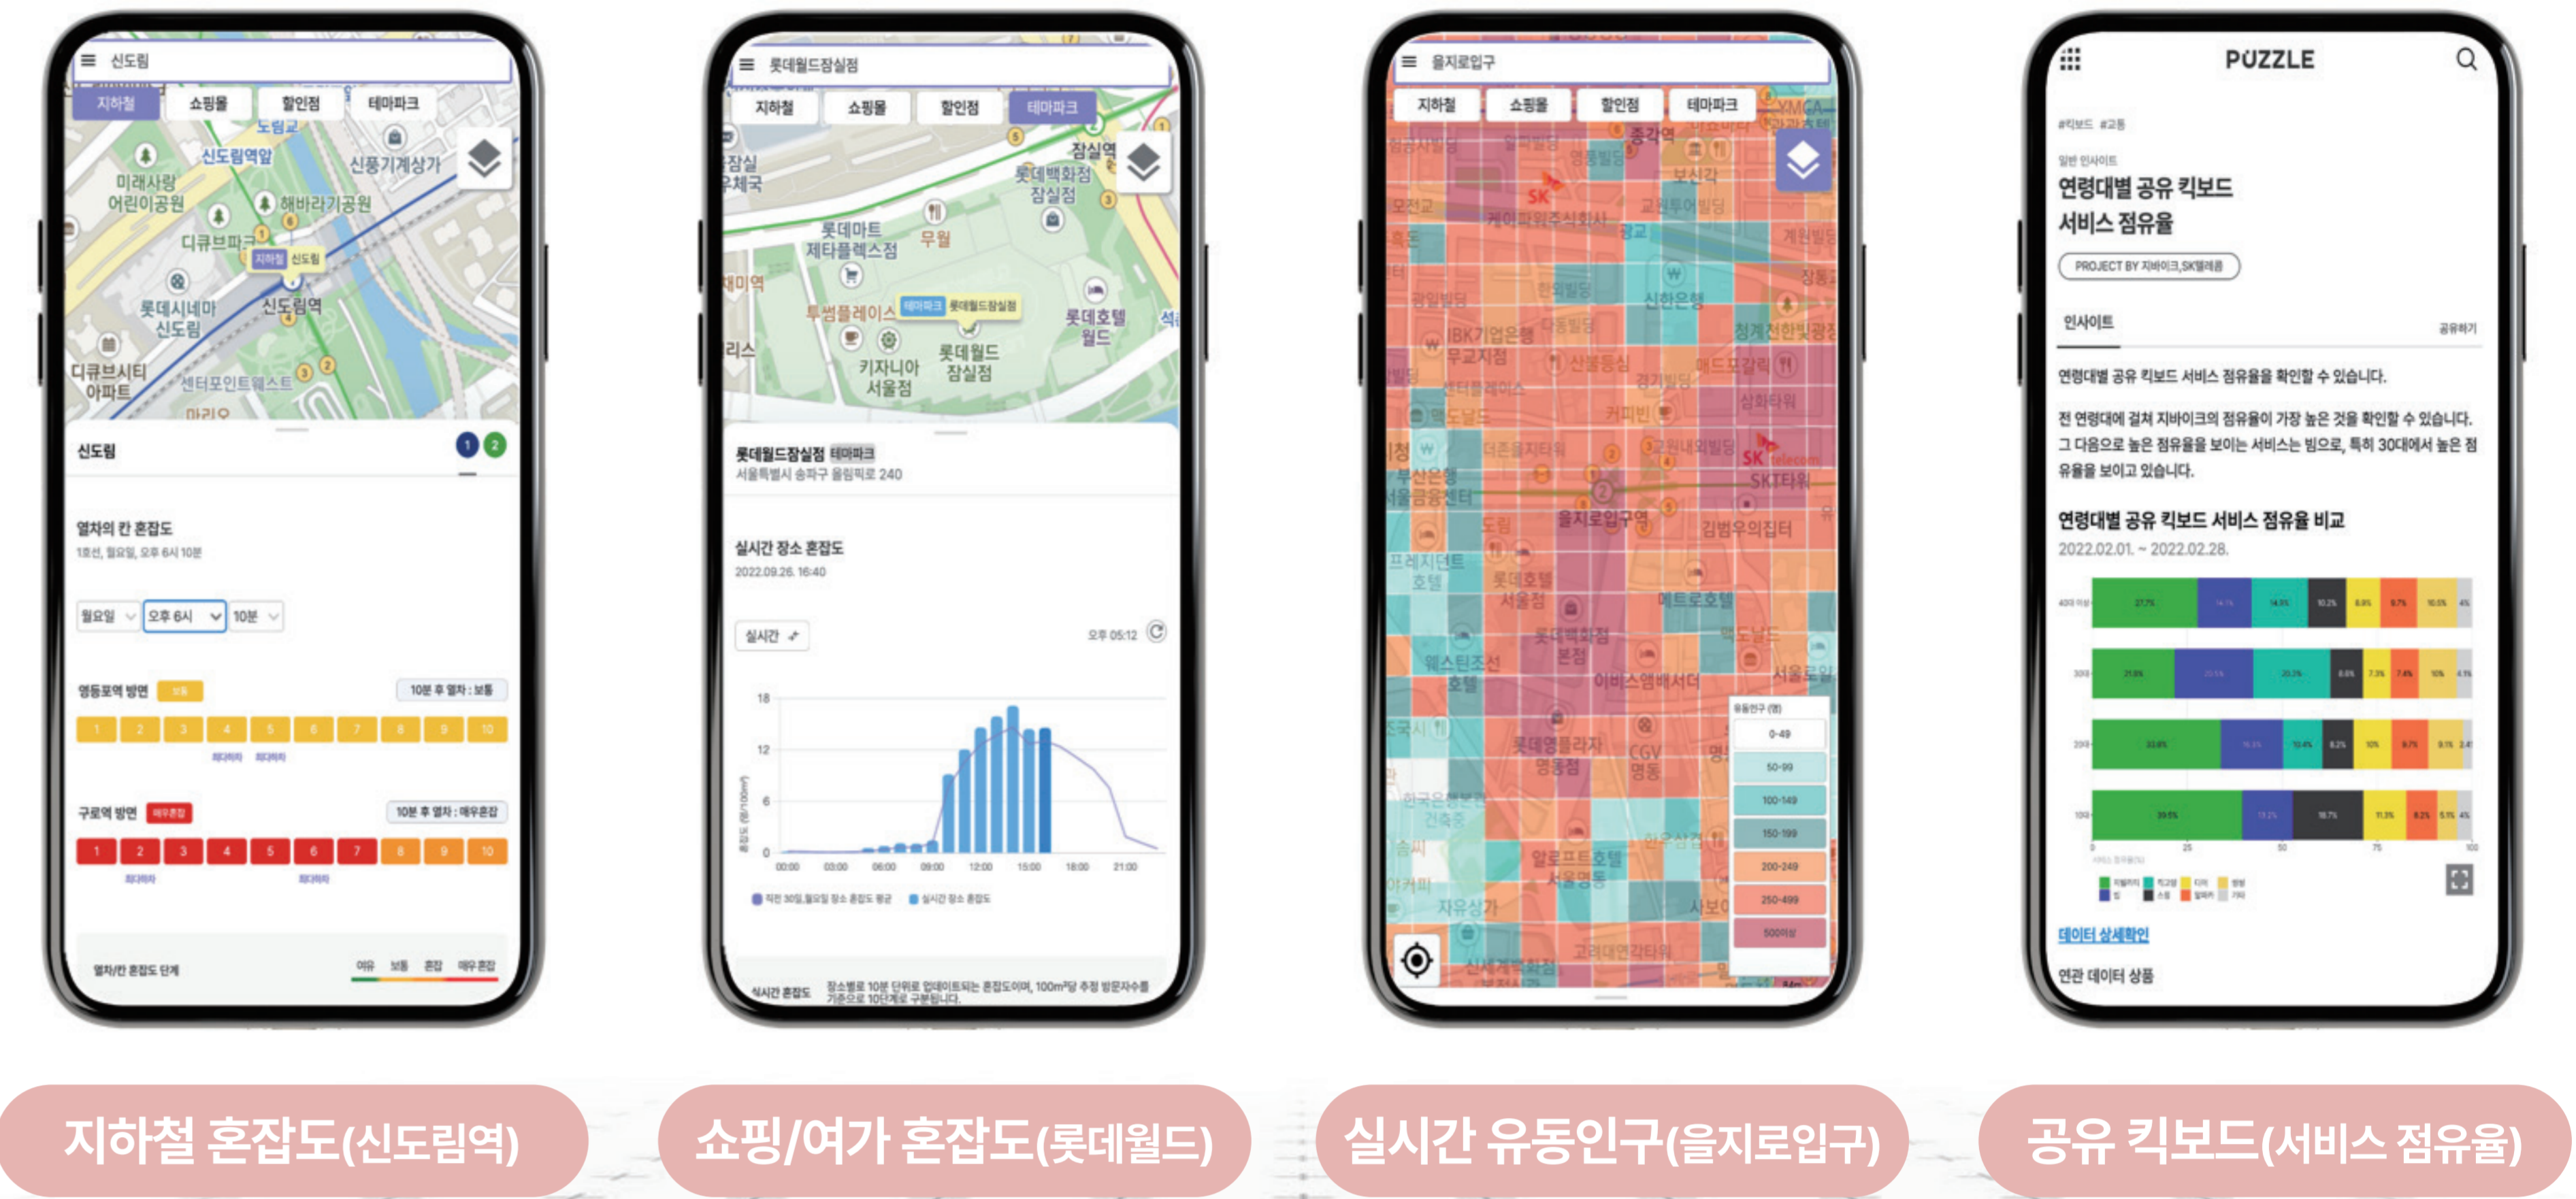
신도림

지하철 쇼핑몰 할인점 테마파크

신도림역앞 신풍기계상가 미래사랑어린이공원 해바라기공원 디큐브파크 지하철 신도림 롯데시네마 신도림 신도림역 디큐브시티 아파트 센터포인트웨스트

신도림

열차의 칸 혼잡도
1호선, 월요일, 오후 6시 10분

월요일 오후 6시 10분

영등포역 방면 보통 10분 후 열차 : 보통

1 2 3 4 5 6 7 8 9 10

구로역 방면 매우혼잡 10분 후 열차 : 매우혼잡

1 2 3 4 5 6 7 8 9 10

열차/칸 혼잡도 단계 여유 보통 혼잡 매우혼잡

롯데월드잠실점

지하철 쇼핑몰 할인점 테마파크

잠실역 롯데백화점 잠실점 롯데마트 제타플렉스점 무월 투썸플레이스 테마파크 롯데월드잠실점 키자니아 서울점 롯데월드 잠실점 롯데호텔 월드

롯데월드잠실점 테마파크
서울특별시 송파구 올림픽로 240

실시간 장소 혼잡도
2022.09.26. 16:40

실시간 오후 05:12

18 12 6 0
00:00 03:00 06:00 09:00 12:00 15:00 18:00 21:00

직전 30일 월요일 장소 혼잡도 평균 실시간 장소 혼잡도

실시간 혼잡도 장소별로 10분 단위로 업데이트되는 혼잡도이며, 100m²당 추정 방문자수를 기준으로 10단계로 구분됩니다.

을지로입구

지하철 쇼핑몰 할인점 테마파크

종각역 보신각 신한은행 IBK기업은행 청계천한빛광장 을지로입구역 김범우의집터 SKT타워 롯데호텔 서울점 롯데백화점 본점 메트로호텔 웨스틴조선 호텔 이비스앰배서더 롯데영플라자 명동점 CGV 명동 알로프트호텔 서울명동

유동인구 (명)
0-49
50-99
100-149
150-199
200-249
250-499
500이상

PUZZLE

#킥보드 #교통

일반 인사이트

연령대별 공유 킥보드 서비스 점유율

PROJECT BY 지바이크,SK텔레콤

인사이트 공유하기

연령대별 공유 킥보드 서비스 점유율을 확인할 수 있습니다.

전 연령대에 걸쳐 지바이크의 점유율이 가장 높은 것을 확인할 수 있습니다. 그 다음으로 높은 점유율을 보이는 서비스는 빔으로, 특히 30대에서 높은 점유율을 보이고 있습니다.

연령대별 공유 킥보드 서비스 점유율 비교
2022.02.01. ~ 2022.02.28.

0 25 50 75 100

데이터 상세확인

연관 데이터 상품

지하철 혼잡도(신도림역)

쇼핑/여가 혼잡도(롯데월드)

실시간 유동인구(을지로입구)

공유 킥보드(서비스 점유율)